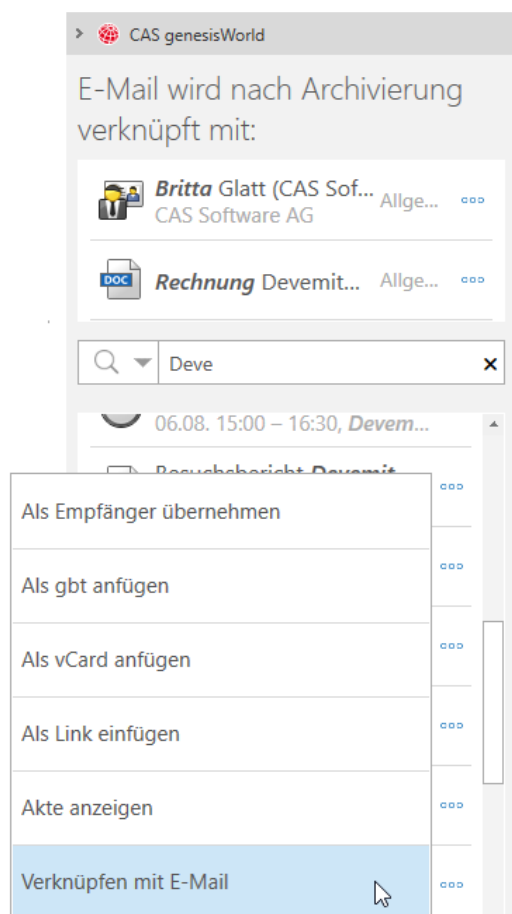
CAS genesisWorld

E-Mail wird nach Archivierung verknüpft mit:

*Britta* Glatt (CAS Sof... Allge...
CAS Software AG

DOC *Rechnung* Devemit... Allge...

Deve

06.08. 15:00 – 16:30, *Devem...*

Besuchsbericht *Devemit* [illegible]

Als Empfänger übernehmen

Als gbt anfügen

Als vCard anfügen

Als Link einfügen

Akte anzeigen

Verknüpfen mit E-Mail